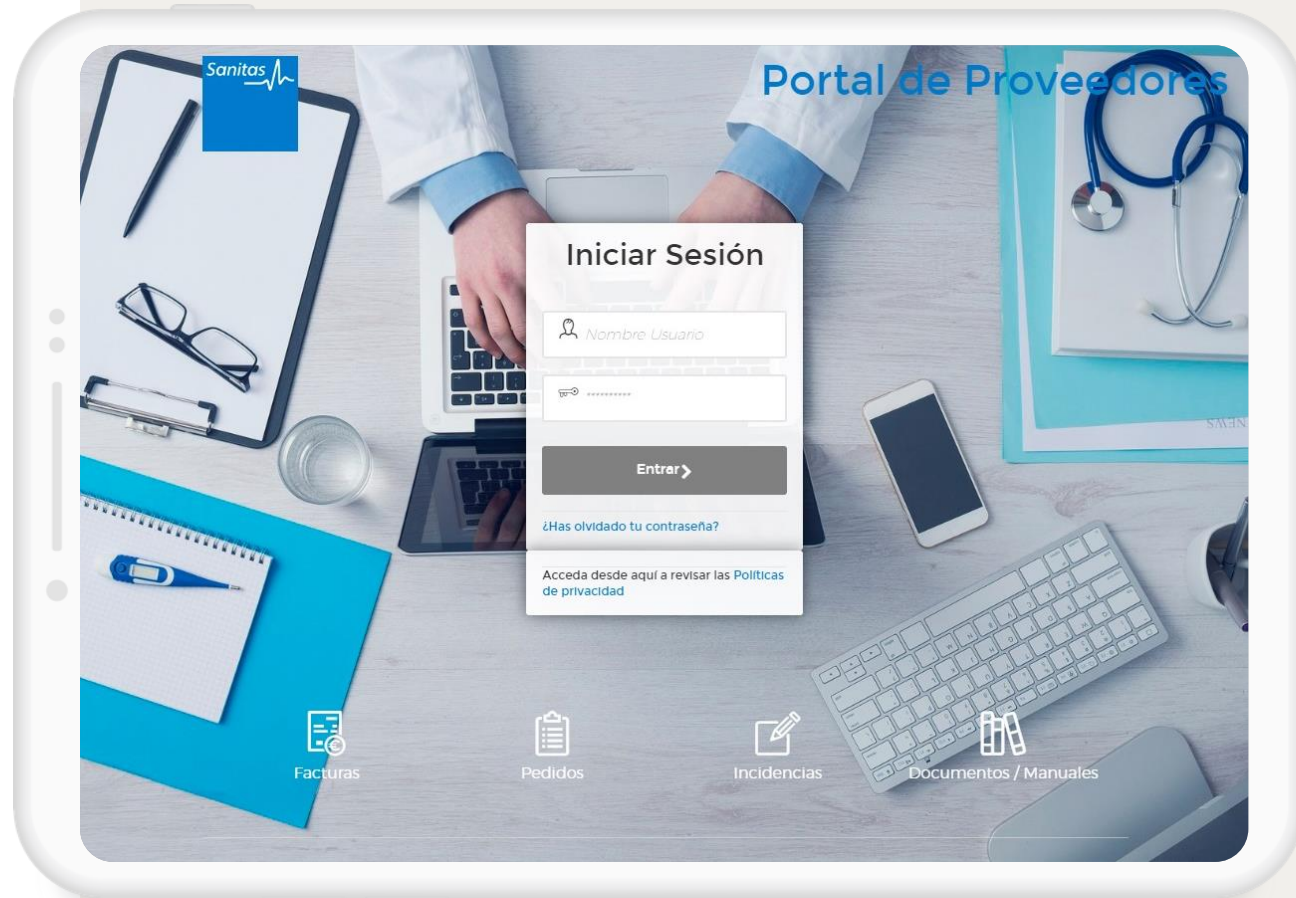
Sanitas

Portal de Proveedores

Iniciar Sesión

Nombre Usuario

••••••••••

Entrar

¿Has olvidado tu contraseña?

Acceda desde aquí a revisar las Políticas de privacidad

Facturas

Pedidos

Incidencias

Documentos / Manuales